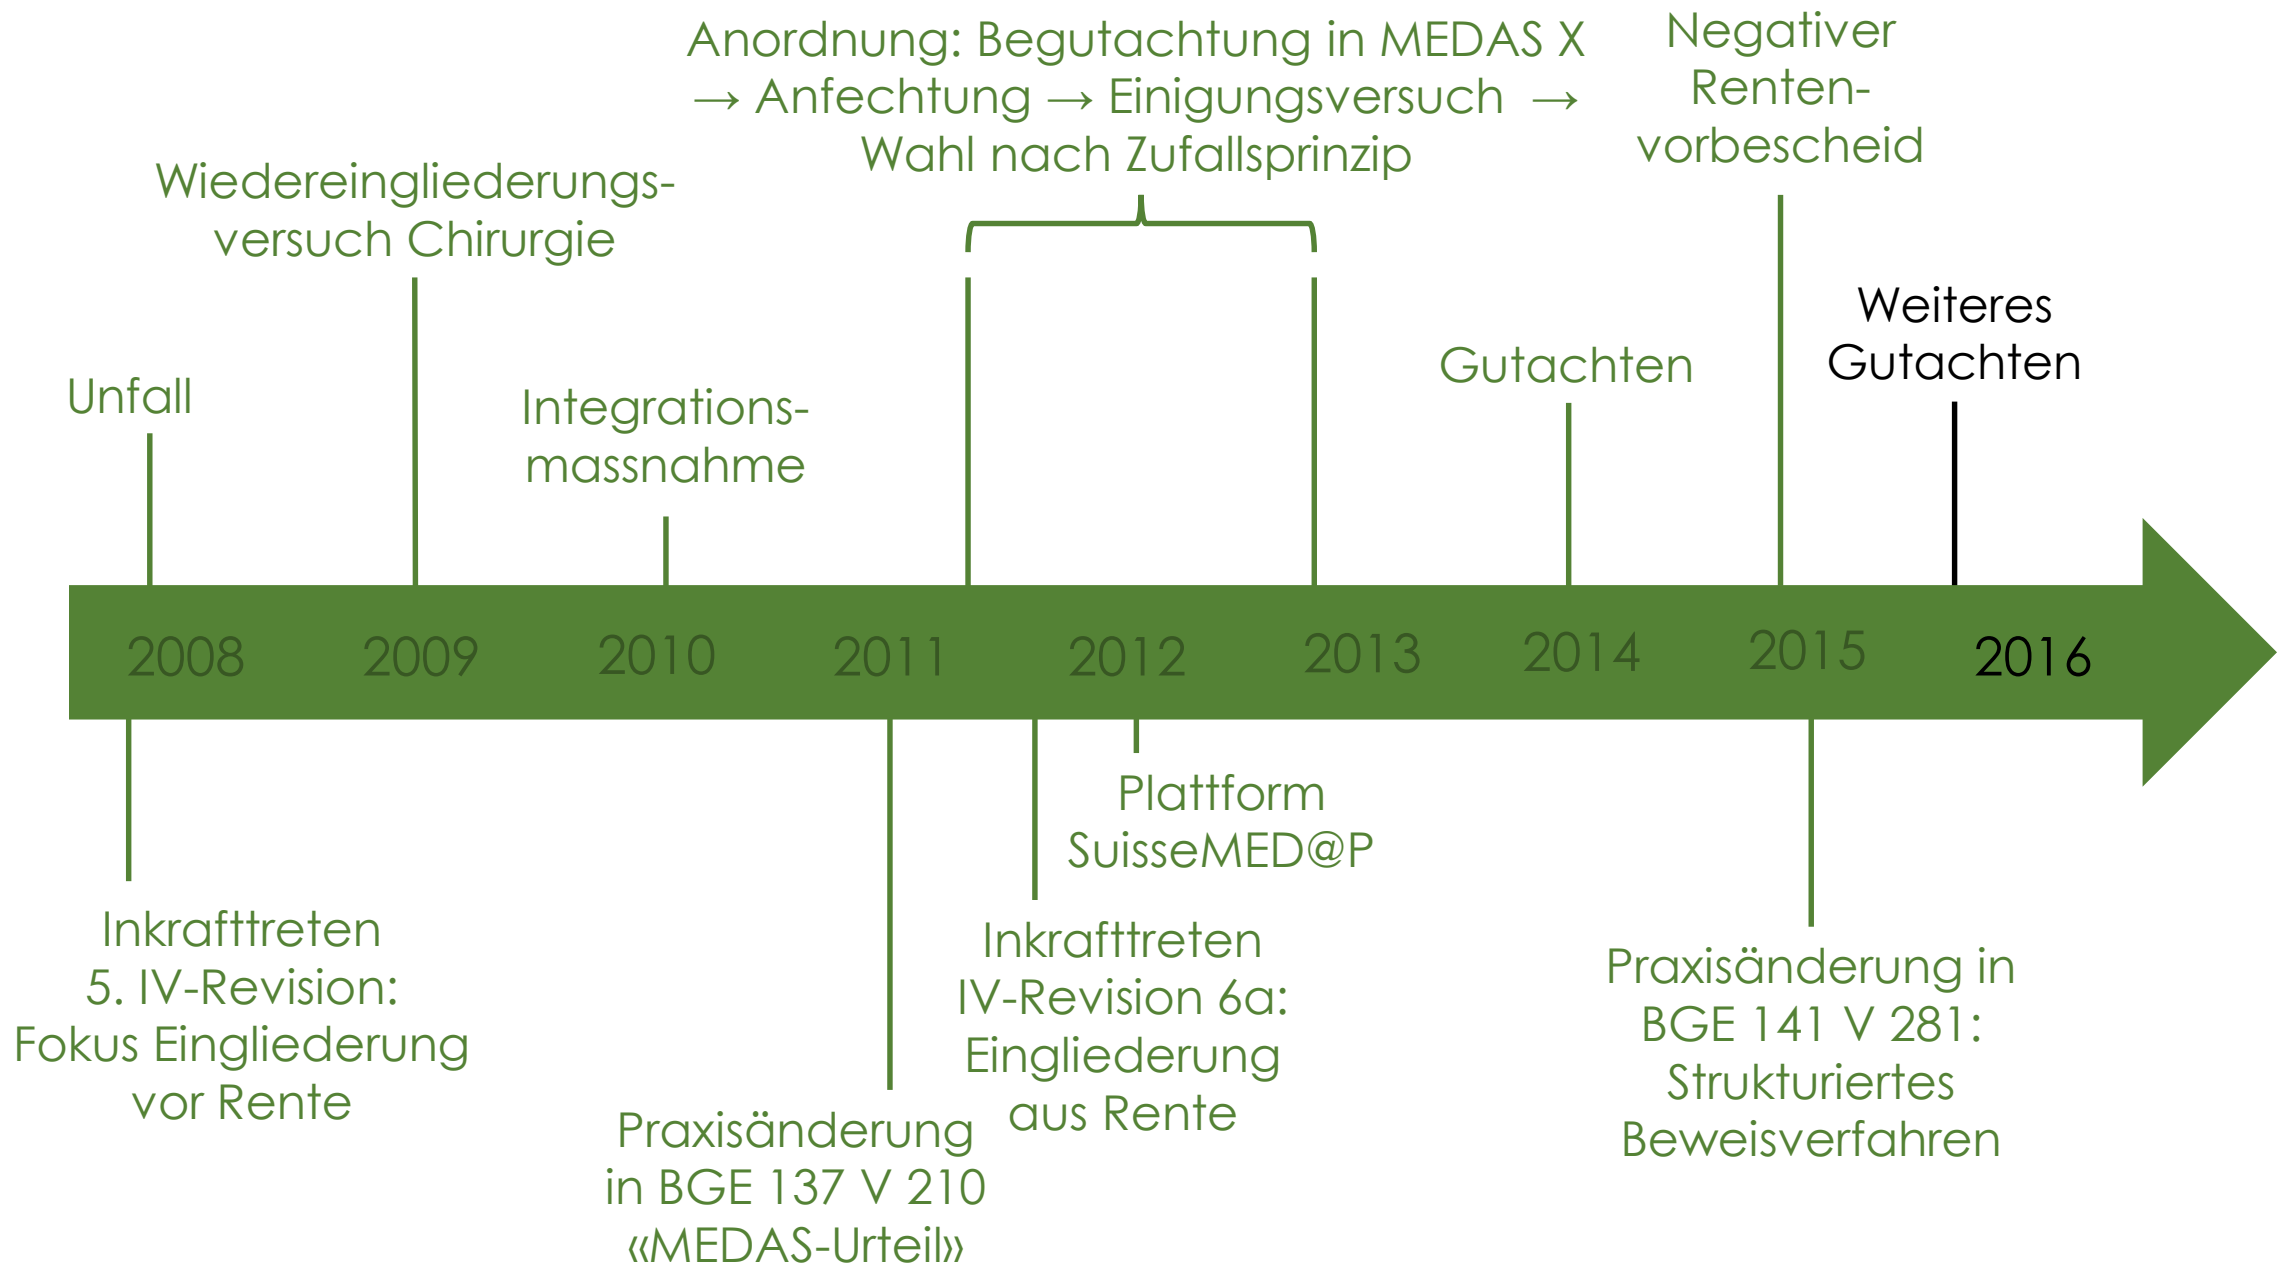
Anordnung: Begutachtung in MEDAS X → Anfechtung → Einigungsversuch → Wahl nach Zufallsprinzip

Negativer Renten-vorbescheid

Wiedereingliederungs-versuch Chirurgie

Weiteres Gutachten

Gutachten

Unfall

Integrations-massnahme

2008 2009 2010 2011 2012 2013 2014 2015 2016

Plattform SuisseMED@P

Inkrafttreten 5. IV-Revision: Fokus Eingliederung vor Rente

Inkrafttreten IV-Revision 6a: Eingliederung aus Rente

Praxisänderung in BGE 141 V 281: Strukturiertes Beweisverfahren

Praxisänderung in BGE 137 V 210 «MEDAS-Urteil»